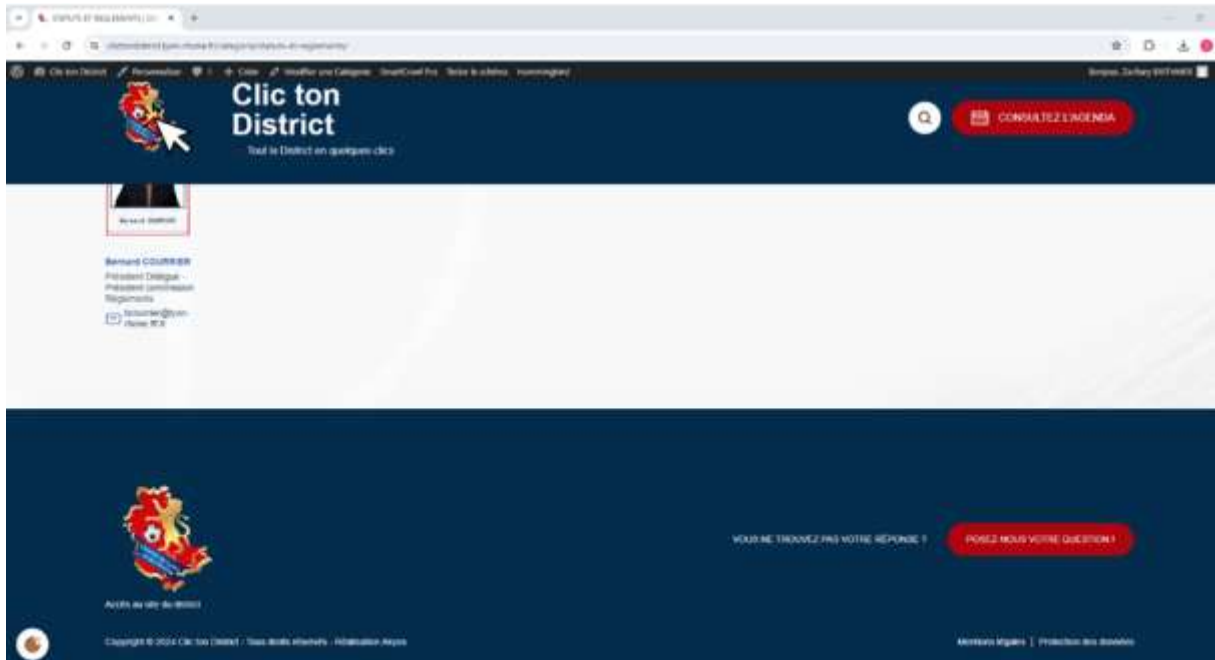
STATUTS ET RÈGLEMENTS | C ×

Clic ton District   Personnaliser   1   + Créer   Modifier une Catégorie   SmartCrawl Pro   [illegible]

Bonjour, Zachary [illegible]

Clic ton District

Tout le District en quelques clics

CONSULTEZ L'AGENDA

Bernard COURRIER

Bernard COURRIER

Président Délégué - Président commission Règlements

bcourrier@lyon-rhone.fff.fr

VOUS NE TROUVEZ PAS VOTRE RÉPONSE ?

POSEZ-NOUS VOTRE QUESTION !

Accès au site du district

Copyright © 2024 Clic ton District - Tous droits réservés - Réalisation Akyos

Mentions légales | Protection des données